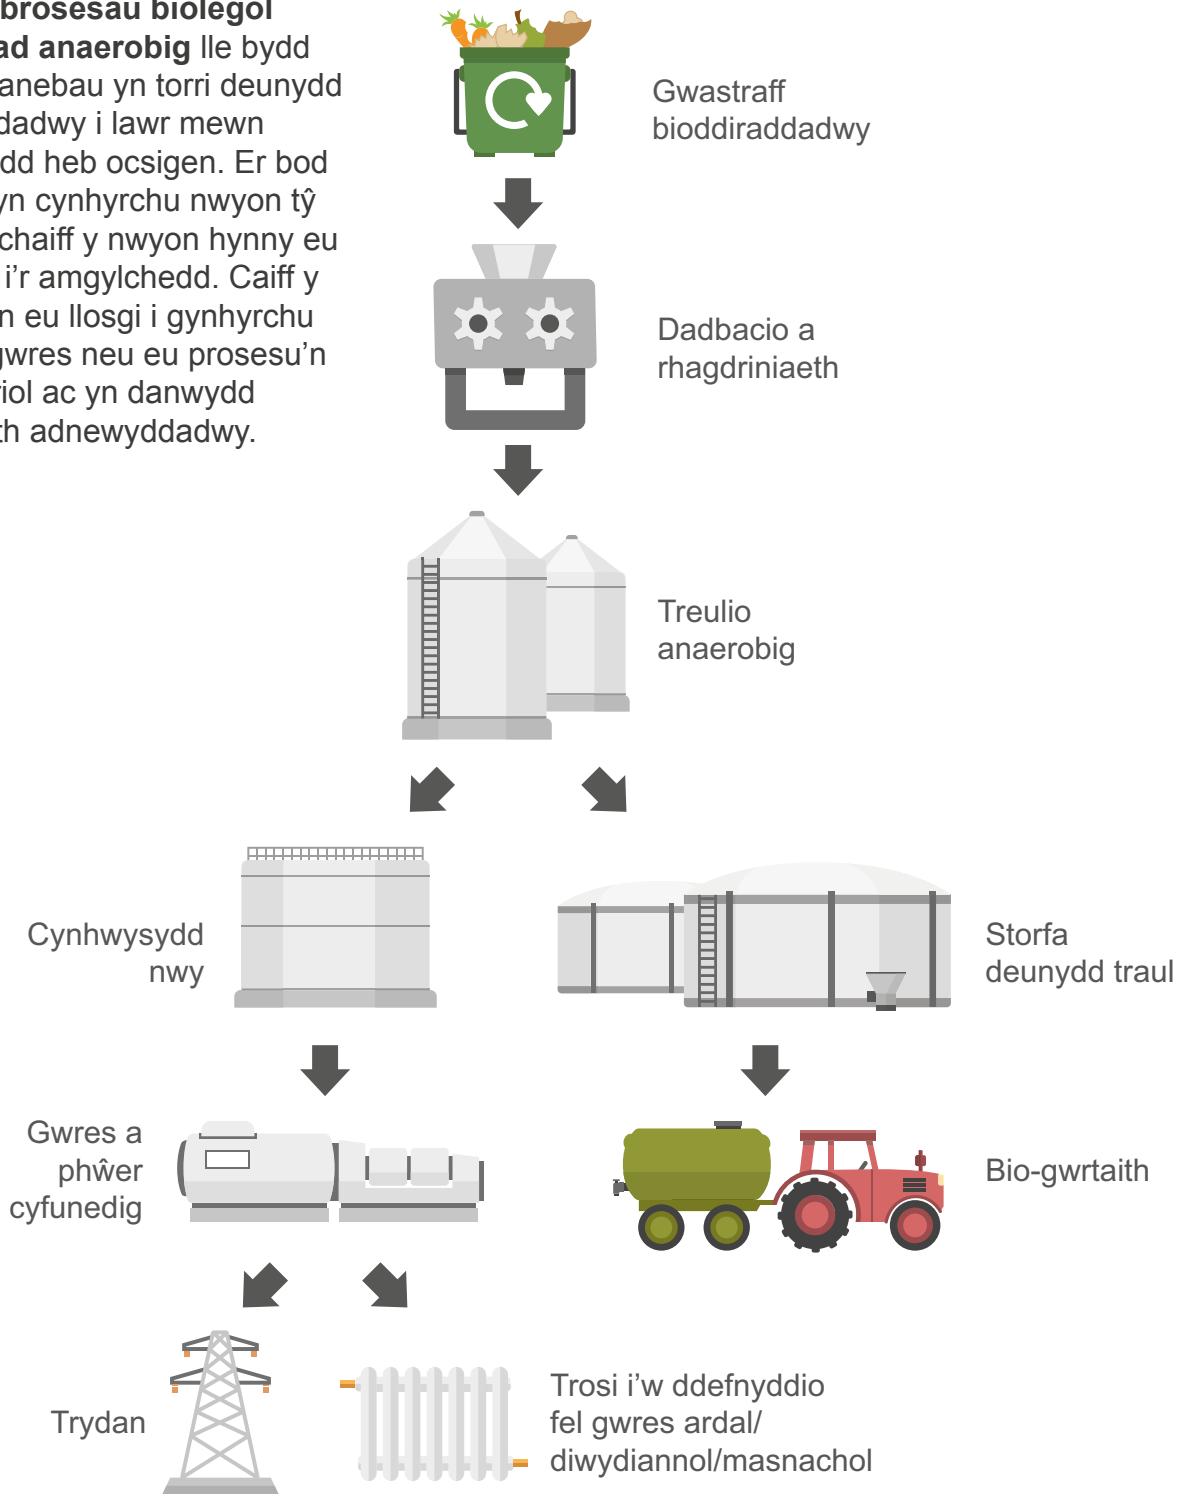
**brosesau biolegol ad anaerobig** lle bydd anebau yn torri deunydd dadwy i lawr mewn dd heb ocsigen. Er bod yn cynhyrchu nwyon tŷ chaiff y nwyon hynny eu i'r amgylchedd. Caiff y n eu llosgi i gynhyrchu gwres neu eu prosesu'n riol ac yn danwydd th adnewyddadwy.

Gwastraff bioddiraddadwy

Dadbacio a rhagdriniaeth

Treulio anaerobig

Cynhwysydd nwy

Storfa deunydd traul

Gwres a phŵer cyfunedig

Bio-gwrtaith

Trydan

Trosi i'w ddefnyddio fel gwres ardal/ diwydiannol/masnachol